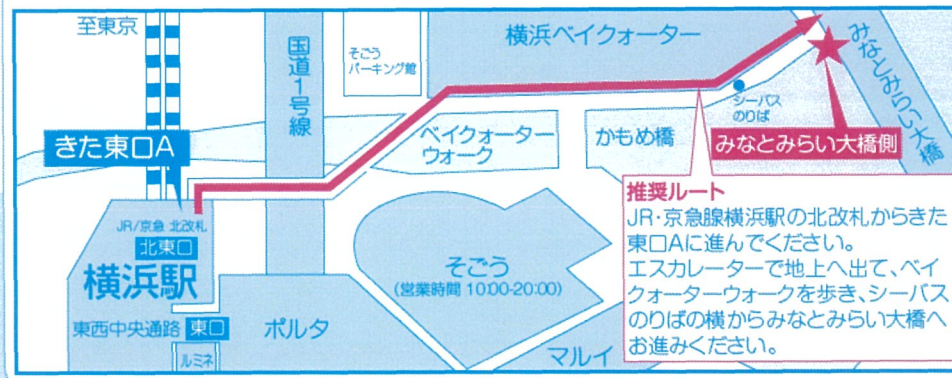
至東京

国道1号線

そごう パーキング館

横浜ベイクォーター

みなとみらい大橋

きた東口A

ベイクォーター ウォーク

かもめ橋

シーバス のりば

みなとみらい大橋側

JR/京急 北改札

北東口

横浜駅

東西中央通路 東口

ルミネ

そごう (営業時間 10:00-20:00)

ポルタ

マルイ

推奨ルート
JR・京急線横浜駅の北改札からきた東口Aに進んでください。
エスカレーターで地上へ出て、ベイクォーターウォークを歩き、シーバスのりばの横からみなとみらい大橋へお進みください。